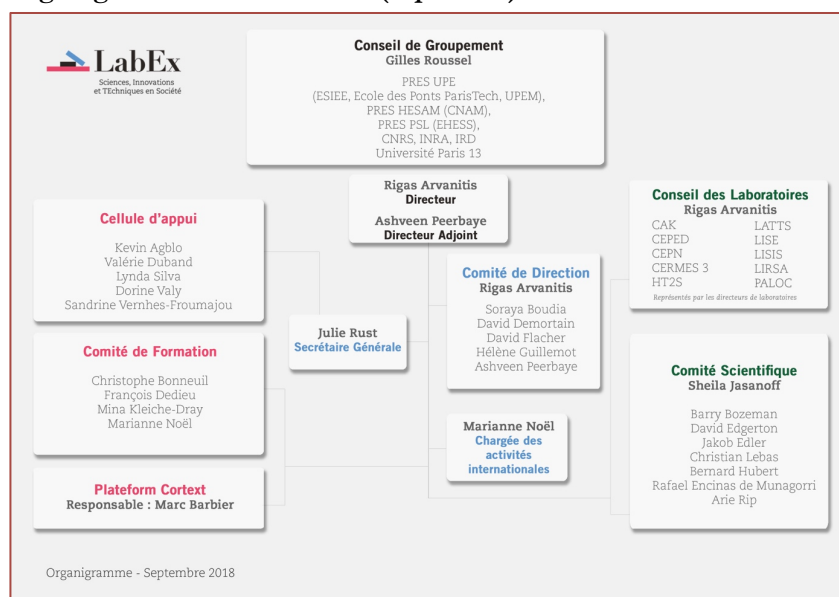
LabEx
Sciences, Innovations et TEchniques en Société

Conseil de Groupement
Gilles Roussel
PRES UPE
(ESIEE, Ecole des Ponts ParisTech, UPEM),
PRES HESAM (CNAM),
PRES PSL (EHESS),
CNRS, INRA, IRD
Université Paris 13

Rigas Arvanitis
Directeur
Ashveen Peerbaye
Directeur Adjoint

Conseil des Laboratoires
Rigas Arvanitis
CAK
CEPED
CEPN
CERMES 3
HT2S
LATTS
LISE
LISIS
LIRSA
PALOC
Représentés par les directeurs de laboratoires

Cellule d'appui
Kevin Agblo
Valérie Duband
Lynda Silva
Dorine Valy
Sandrine Vernhes-Froumajou

Comité de Direction
Rigas Arvanitis
Soraya Boudia
David Demortain
David Flacher
Hélène Guillemot
Ashveen Peerbaye

Julie Rust
Secrétaire Générale

Comité de Formation
Christophe Bonneuil
François Dedieu
Mina Kleiche-Dray
Marianne Noël

Marianne Noël
Chargée des activités internationales

Comité Scientifique
Sheila Jasanoff
Barry Bozeman
David Edgerton
Jakob Edler
Christian Lebas
Bernard Hubert
Rafael Encinas de Munagorri
Arie Rip

Plateform Cortext
Responsable : Marc Barbier

Organigramme - Septembre 2018